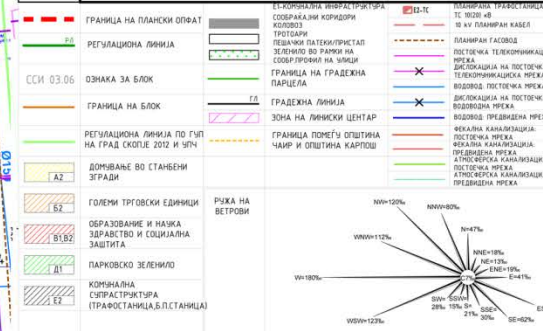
ГРАНИЦА НА ПЛАНСКИ ОПФАТ

РЛ
РЕГУЛАЦИОНА ЛИНИЈА

ССИ 03.06
ОЗНАКА ЗА БЛОК

ГРАНИЦА НА БЛОК

РЕГУЛАЦИОНА ЛИНИЈА ПО ГУП НА ГРАД СКОПЈЕ 2012 И УПЧ

А2
ДОМУВАЊЕ ВО СТАНБЕНИ ЗГРАДИ

Б2
ГОЛЕМИ ТРГОВСКИ ЕДИНИЦИ

В1,В2
ОБРАЗОВАНИЕ И НАУКА ЗДРАВСТВО И СОЦИЈАЛНА ЗАШТИТА

Д1
ПАРКОВСКО ЗЕЛЕНИЛО

Е2
КОМУНАЛНА СУПРАСТРУКТУРА (ТРАФОСТАНИЦА,Б.П.СТАНИЦА)

Е1-КОМУНАЛНА ИНФРАСТРУКТУРА
СООБРАЌАЈНИ КОРИДОРИ
КОЛОВОЗ
ТРОТОАРИ
ПЕШАЧКИ ПАТЕКИ/ПРИСТАП
ЗЕЛЕНИЛО ВО РАМКИ НА СООБР.ПРОФИЛ НА УЛИЦИ

ГРАНИЦА НА ГРАДЕЖНА ПАРЦЕЛА

ГЛ
ГРАДЕЖНА ЛИНИЈА

ЗОНА НА ЛИНИСКИ ЦЕНТАР

ГРАНИЦА ПОМЕЃУ ОПШТИНА ЧАИР И ОПШТИНА КАРПОШ

E2-TC
ПЛАНИРАНА ТРАФОСТАНИЦА ТС 10/20 kV
10 kV ПЛАНИРАН КАБЕЛ
ПЛАНИРАН ГАСОВОД
ПОСТОЕЧКА ТЕЛЕКОМУНИКАЦИСКА МРЕЖА
ДИСЛОКАЦИЈА НА ПОСТОЕЧКА ТЕЛЕКОМУНИКАЦИСКА МРЕЖА
ВОДОВОД: ПОСТОЕЧКА МРЕЖА
ДИСЛОКАЦИЈА НА ПОСТОЕЧКА ВОДОВОДНА МРЕЖА
ВОДОВОД: ПРЕДВИДЕНА МРЕЖА
ФЕКАЛНА КАНАЛИЗАЦИЈА: ПОСТОЕЧКА МРЕЖА
ФЕКАЛНА КАНАЛИЗАЦИЈА: ПРЕДВИДЕНА МРЕЖА
АТМОСФЕРСКА КАНАЛИЗАЦИЈА: ПОСТОЕЧКА МРЕЖА
АТМОСФЕРСКА КАНАЛИЗАЦИЈА: ПРЕДВИДЕНА МРЕЖА

РУЖА НА ВЕТРОВИ

NW=120‰
NNW=80‰
N=47‰
WNW=112‰
NNE=18‰
NE=13‰
ENE=19‰
E=41‰
W=180‰
C?‰
SW=28‰
SSW=15‰
S=21‰
SSE=30‰
SE=52‰
WSW=123‰